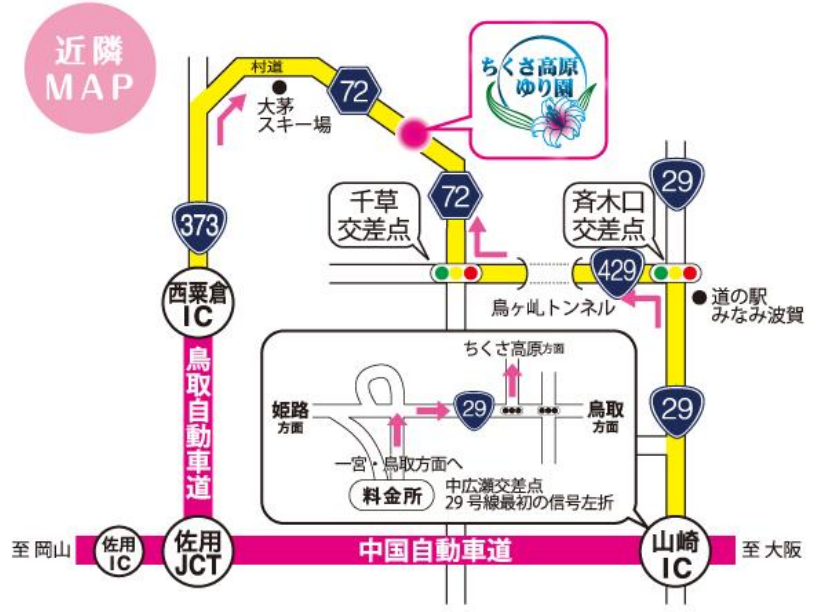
近隣
MAP

村道
72
大茅
スキー場

ちくさ高原
ゆり園

千草
交差点
72

斉木口
交差点
29
429

鳥ヶ乢トンネル

道の駅
みなみ波賀

373
西粟倉
IC

鳥取自動車道

ちくさ高原方面
姫路
方面
29
鳥取
方面
一宮・鳥取方面へ
料金所
中広瀬交差点
29号線最初の信号左折

29

至 岡山
佐用
IC
佐用
JCT
中国自動車道
山崎
IC
至 大阪